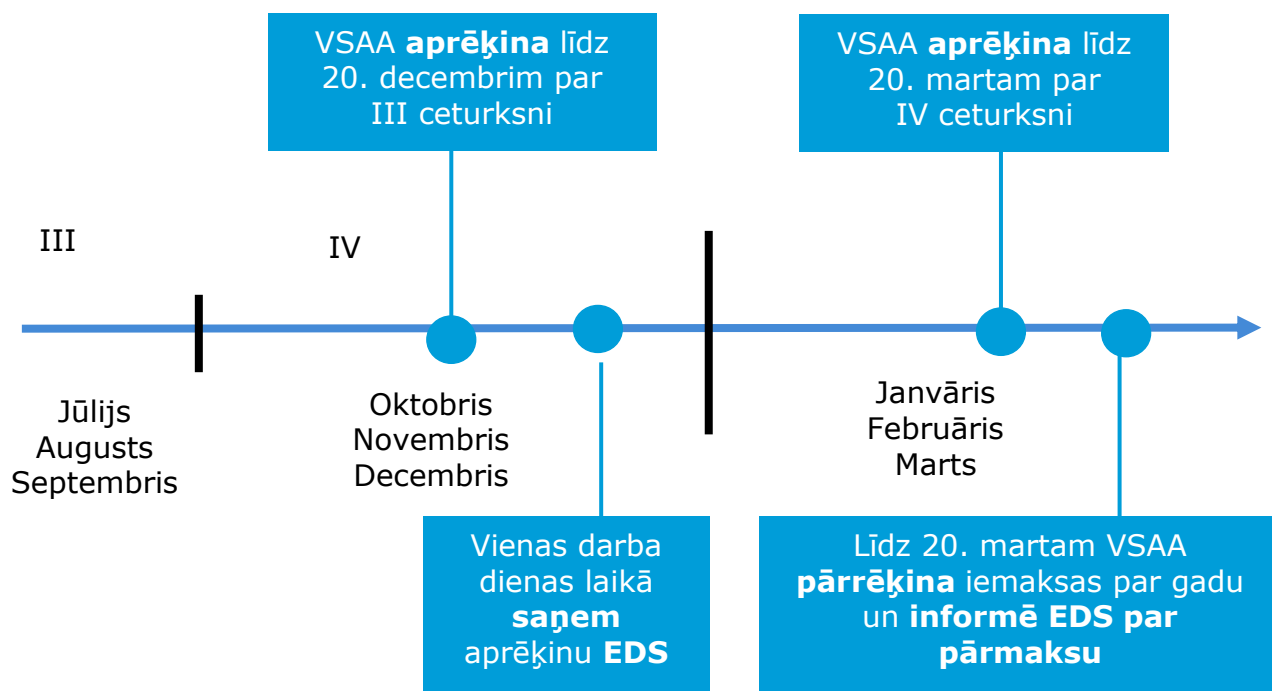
VSAA **aprēķina** līdz 20. decembrim par III ceturksni

VSAA **aprēķina** līdz 20. martam par IV ceturksni

III

IV

Jūlijs
Augusts
Septembris

Oktobris
Novembris
Decembris

Janvāris
Februāris
Marts

Vienas darba dienas laikā **saņem** aprēķinu **EDS**

Līdz 20. martam VSAA **pārrēķina** iemaksas par gadu un **informē EDS par pārmaksu**